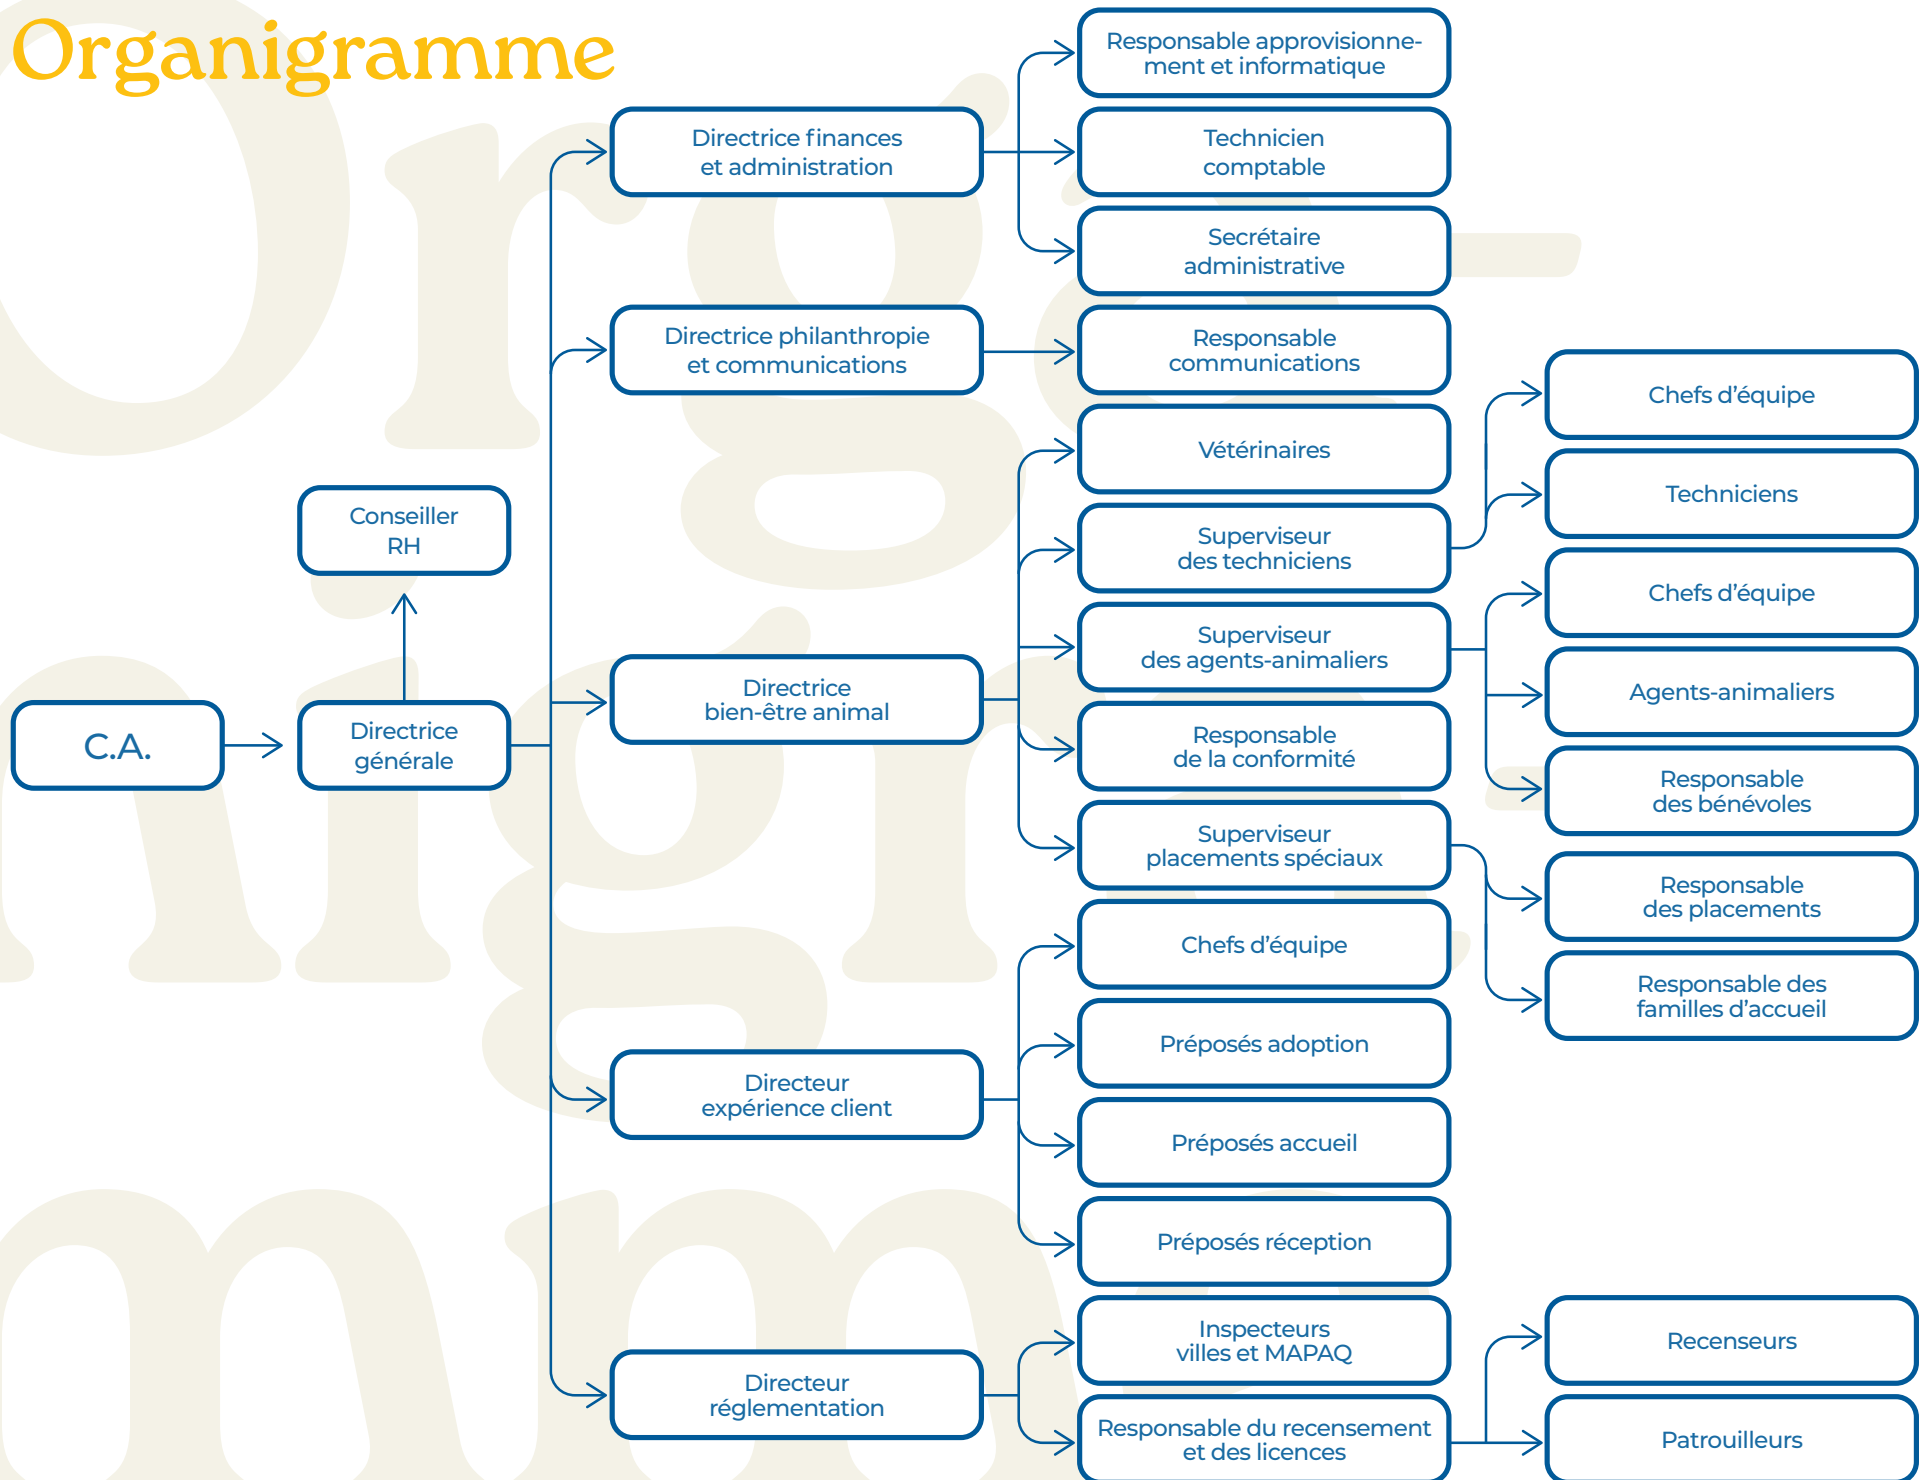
Organigramme

C.A.

Directrice générale

Conseiller RH

Directrice finances et administration

Responsable approvisionnement et informatique

Technicien comptable

Secrétaire administrative

Directrice philanthropie et communications

Responsable communications

Directrice bien-être animal

Vétérinaires

Superviseur des techniciens

Chefs d'équipe

Techniciens

Superviseur des agents-animaliers

Chefs d'équipe

Agents-animaliers

Responsable des bénévoles

Responsable de la conformité

Superviseur placements spéciaux

Responsable des placements

Responsable des familles d'accueil

Directeur expérience client

Chefs d'équipe

Préposés adoption

Préposés accueil

Préposés réception

Directeur réglementation

Inspecteurs villes et MAPAQ

Responsable du recensement et des licences

Recenseurs

Patrouilleurs